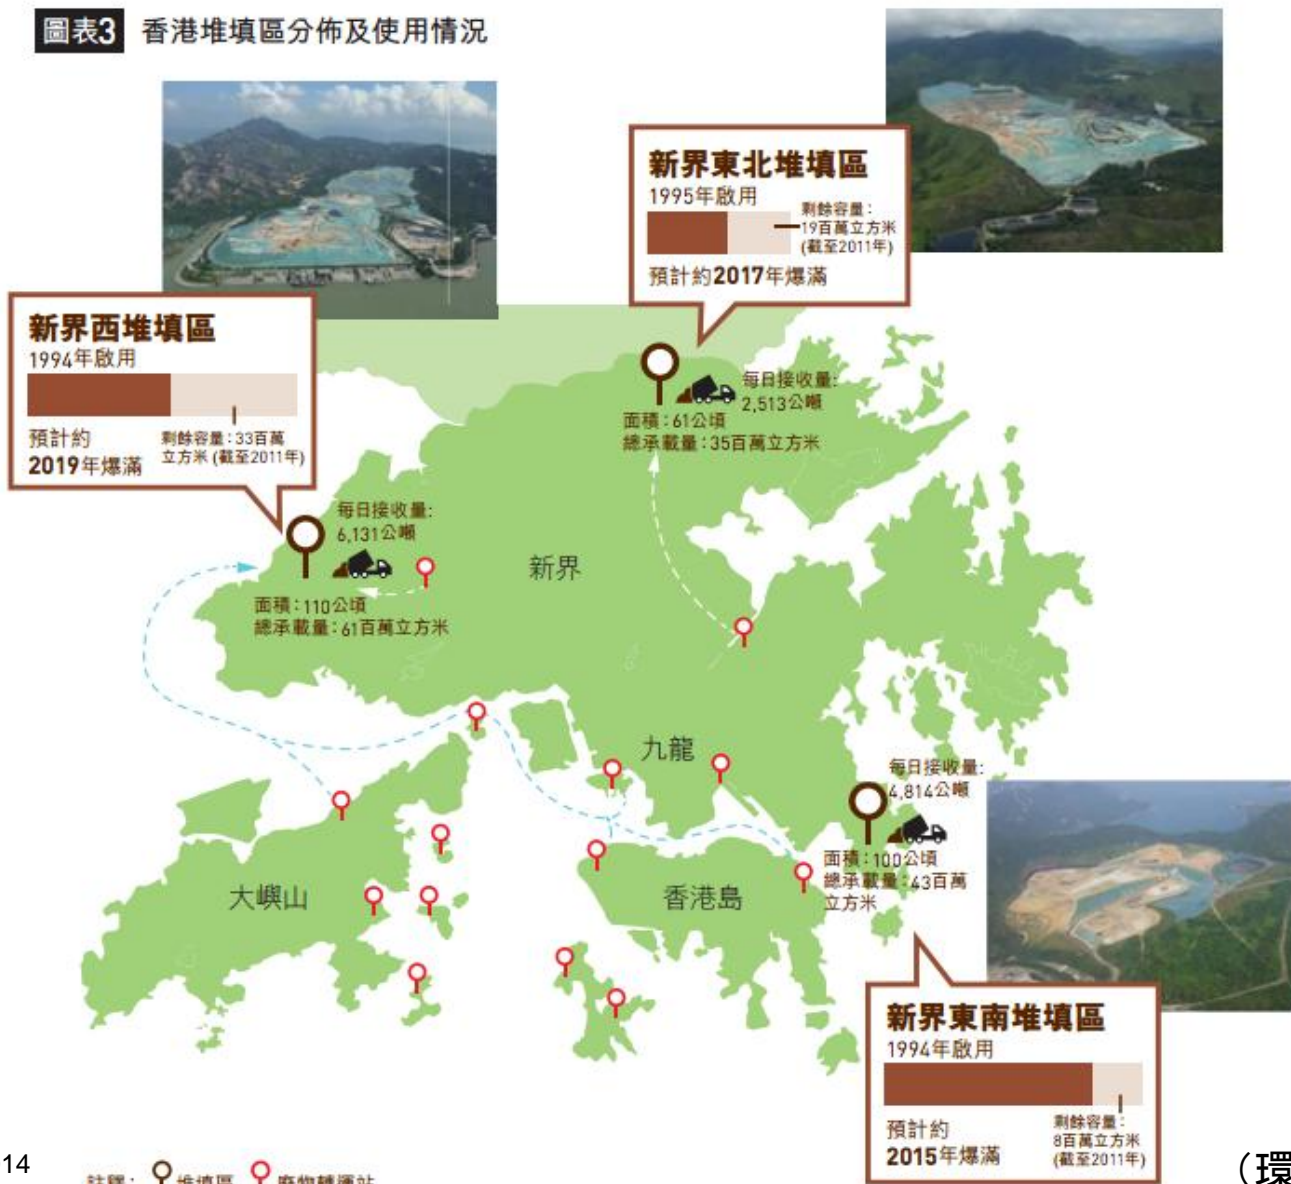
圖表3 香港堆填區分佈及使用情況

新界東北堆填區
1995年啟用
剩餘容量：19百萬立方米 (截至2011年)
預計約2017年爆滿

新界西堆填區
1994年啟用
預計約2019年爆滿
剩餘容量：33百萬立方米 (截至2011年)

每日接收量：2,513公噸
面積：61公頃
總承載量：35百萬立方米

每日接收量：6,131公噸
面積：110公頃
總承載量：61百萬立方米

新界

九龍

每日接收量：4,814公噸
面積：100公頃
總承載量：43百萬立方米

大嶼山

香港島

新界東南堆填區
1994年啟用
預計約2015年爆滿
剩餘容量：8百萬立方米 (截至2011年)

14

註釋： 堆填區 廢物轉運站

(環